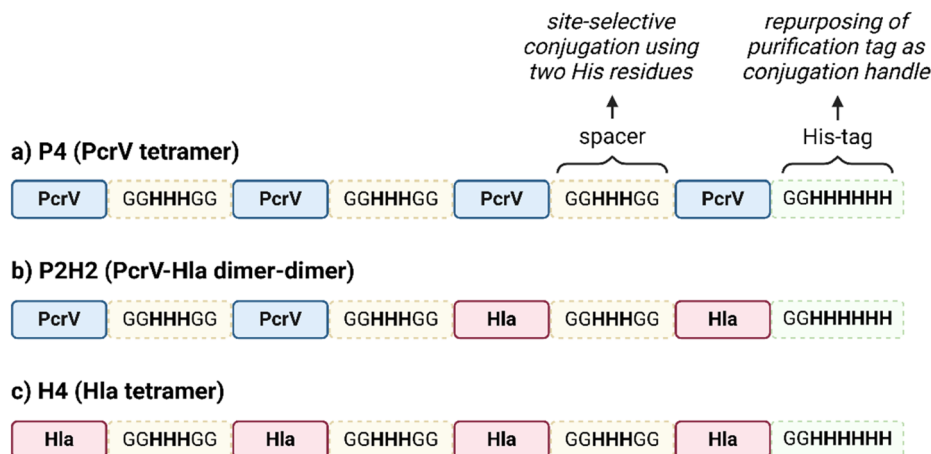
site-selective conjugation using two His residues

repurposing of purification tag as conjugation handle

spacer

His-tag

a) P4 (PcrV tetramer)

PcrV GGHHHGG PcrV GGHHHGG PcrV GGHHHGG PcrV GGHHHHHH

b) P2H2 (PcrV-Hla dimer-dimer)

PcrV GGHHHGG PcrV GGHHHGG Hla GGHHHGG Hla GGHHHHHH

c) H4 (Hla tetramer)

Hla GGHHHGG Hla GGHHHGG Hla GGHHHGG Hla GGHHHHHH